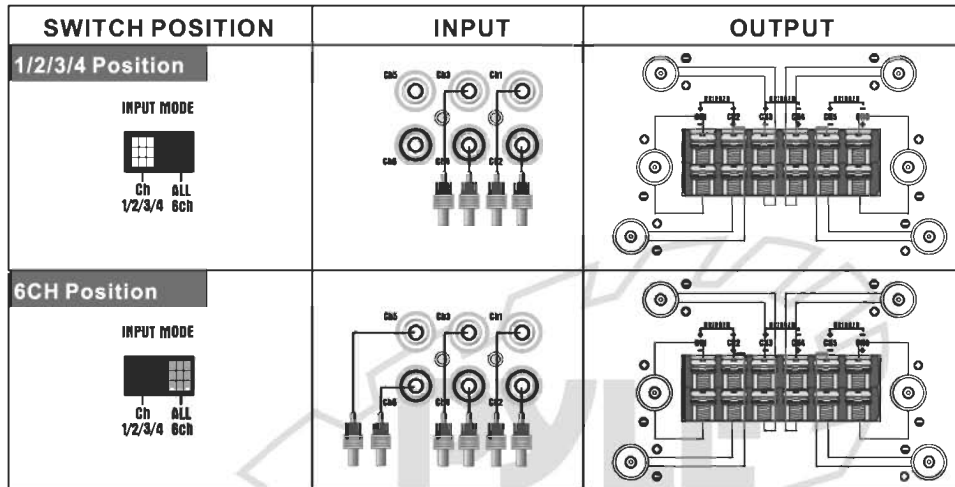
| SWITCH POSITION | INPUT | OUTPUT |
|---|---|---|
| 1/2/3/4 Position<br>INPUT MODE<br>Ch 1/2/3/4 ALL 6Ch | Ch5 Ch3 Ch1<br>Ch6 Ch4 Ch2 | BRIDGED BRIDGED BRIDGED<br>CH1 CH2 CH3 CH4 CH5 CH6 |
| 6CH Position<br>INPUT MODE<br>Ch 1/2/3/4 ALL 6Ch | Ch5 Ch3 Ch1<br>Ch6 Ch4 Ch2 | BRIDGED BRIDGED BRIDGED<br>CH1 CH2 CH3 CH4 CH5 CH6 |